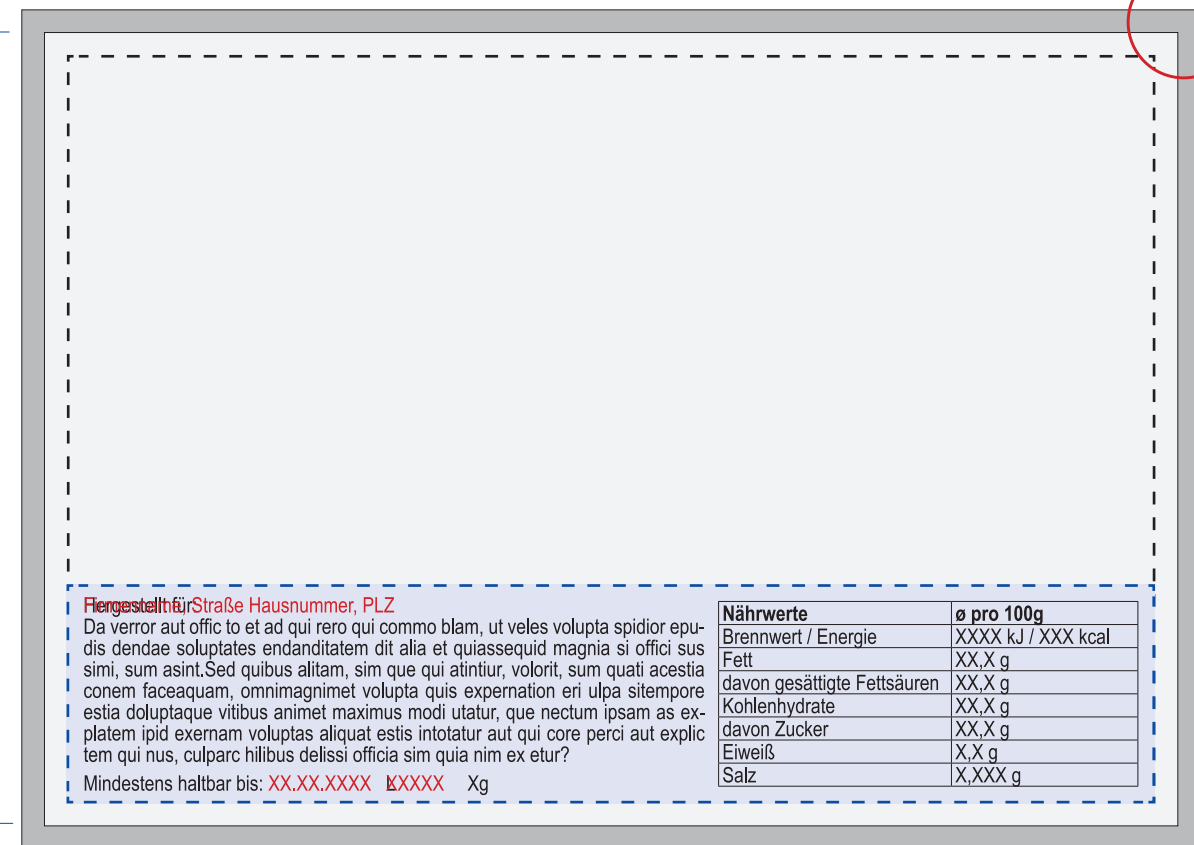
Hergestellt für: Firmenname, Straße Hausnummer, PLZ
Da verror aut offic to et ad qui rero qui commo blam, ut veles volupta spidior epudis dendae soluptates endanditatem dit alia et quiassequid magnia si offici sus simi, sum asint.Sed quibus alitam, sim que qui atintiur, volorit, sum quati acestia conem faceaquam, omnimagnimet volupta quis expernation eri ulpa sitempore estia doluptaque vitibus animet maximus modi utatur, que nectum ipsam as explatem ipid exernam voluptas aliquat estis intotatur aut qui core perci aut explic tem qui nus, culparc hilibus delissi officia sim quia nim ex etur?

Mindestens haltbar bis: XX.XX.XXXX LXXXXX Xg

| Nährwerte | ø pro 100g |
|---|---|
| Brennwert / Energie | XXXX kJ / XXX kcal |
| Fett | XX,X g |
| davon gesättigte Fettsäuren | XX,X g |
| Kohlenhydrate | XX,X g |
| davon Zucker | XX,X g |
| Eiweiß | X,X g |
| Salz | X,XXX g |